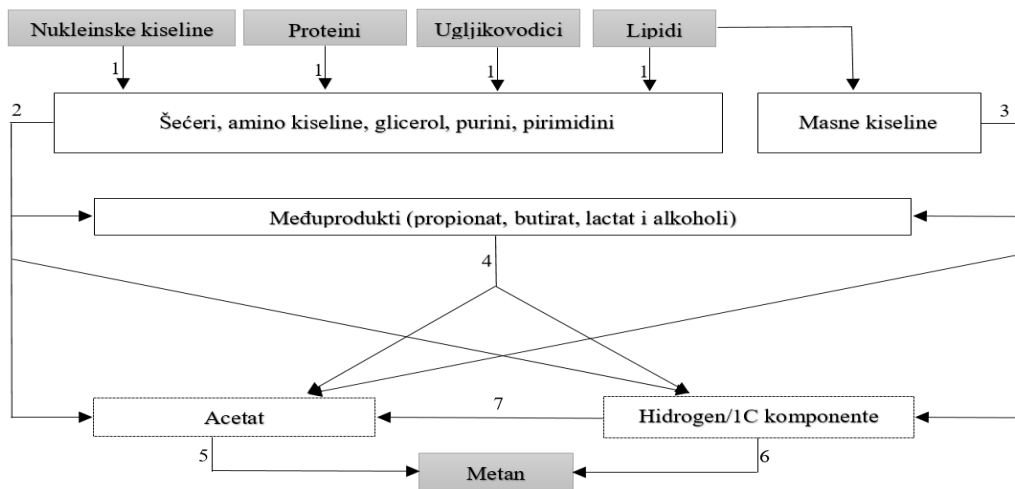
Nukleinske kiseline
Proteini
Ugljikovodici
Lipidi

1
1
1
1

2
Šećeri, amino kiseline, glicerol, purini, pirimidini

Masne kiseline
3

Međuprodukti (propionat, butirat, lactat i alkoholi)

4

Acetat
7
Hidrogen/1C komponente

5
Metan
6